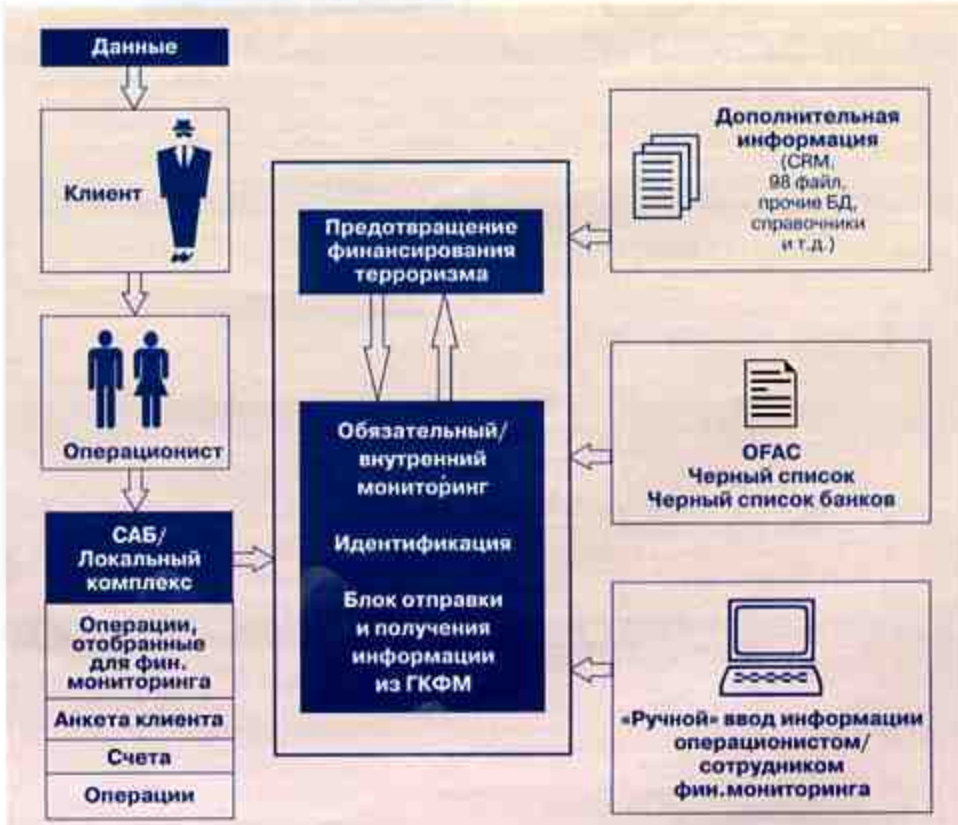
Данные

Клиент

Операционист

САБ/
Локальный
комплекс

Операции, отобранные для фин. мониторинга

Анкета клиента

Счета

Операции

Предотвращение финансирования терроризма

Обязательный/ внутренний мониторинг

Идентификация

Блок отправки и получения информации из ГКФМ

Дополнительная информация (CRM, 98 файл, прочие БД, справочники и т.д.)

OFAC
Черный список
Черный список банков

«Ручной» ввод информации операционистом/ сотрудником фин.мониторинга